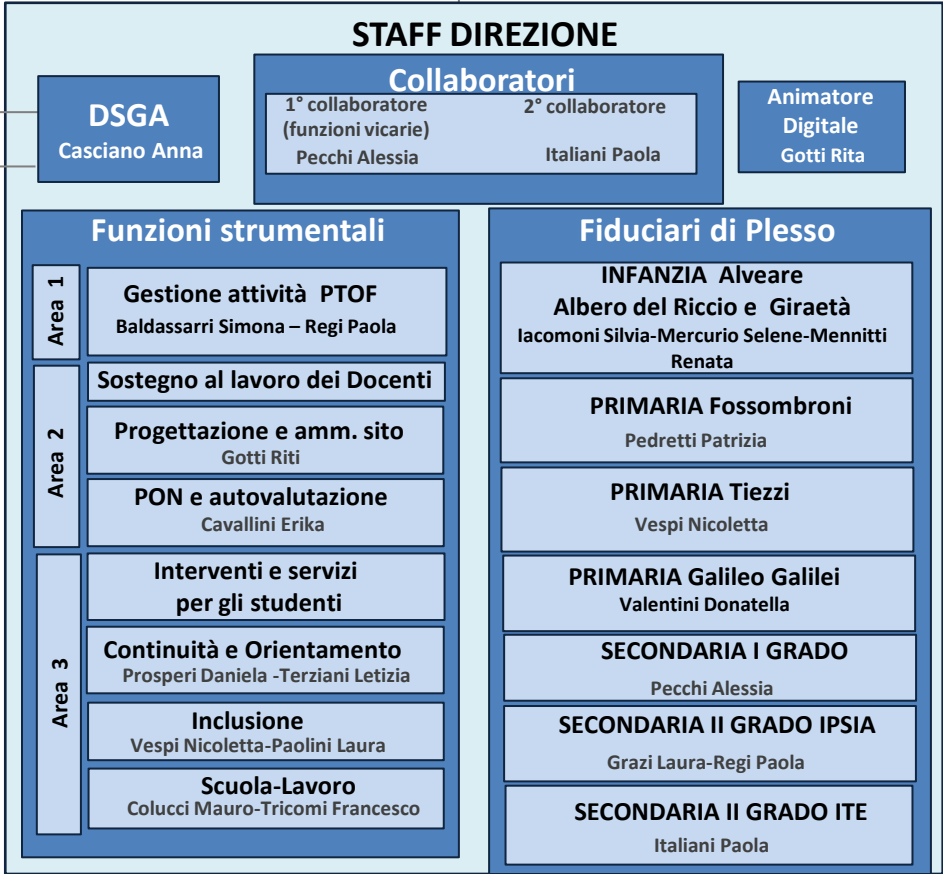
STAFF DIREZIONE

DSGA
Casciano Anna

Collaboratori
1° collaboratore (funzioni vicarie)
Pecchi Alessia
2° collaboratore
Italiani Paola

Animatore Digitale
Gotti Rita

Funzioni strumentali

Area 1
Gestione attività PTOF
Baldassarri Simona – Regi Paola

Area 2
Sostegno al lavoro dei Docenti
Progettazione e amm. sito
Gotti Riti
PON e autovalutazione
Cavallini Erika

Area 3
Interventi e servizi per gli studenti
Continuità e Orientamento
Prosperi Daniela -Terziani Letizia
Inclusione
Vespi Nicoletta-Paolini Laura
Scuola-Lavoro
Colucci Mauro-Tricomi Francesco

Fiduciari di Plesso

INFANZIA Alveare
Albero del Riccio e Giraetà
Iacomoni Silvia-Mercurio Selene-Mennitti Renata

PRIMARIA Fossombroni
Pedretti Patrizia

PRIMARIA Tiezzi
Vespi Nicoletta

PRIMARIA Galileo Galilei
Valentini Donatella

SECONDARIA I GRADO
Pecchi Alessia

SECONDARIA II GRADO IPSIA
Grazi Laura-Regi Paola

SECONDARIA II GRADO ITE
Italiani Paola